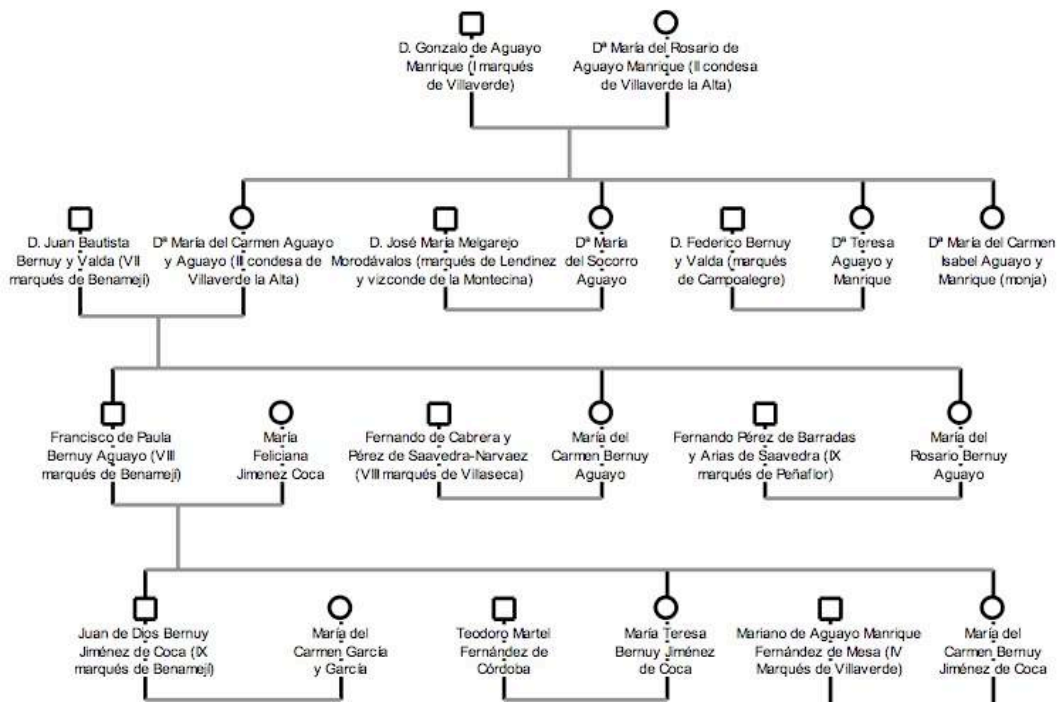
D. Gonzalo de Aguayo Manrique (I marqués de Villaverde)

Dª María del Rosario de Aguayo Manrique (II condesa de Villaverde la Alta)

D. Juan Bautista Bernuy y Valda (VII marqués de Benamejí)

Dª María del Carmen Aguayo y Aguayo (II condesa de Villaverde la Alta)

D. José María Melgarejo Morodávalos (marqués de Lendinez y vizconde de la Montecina)

Dª María del Socorro Aguayo

D. Federico Bernuy y Valda (marqués de Campoalegre)

Dª Teresa Aguayo y Manrique

Dª María del Carmen Isabel Aguayo y Manrique (monja)

Francisco de Paula Bernuy Aguayo (VIII marqués de Benamejí)

María Feliciana Jimenez Coca

Fernando de Cabrera y Pérez de Saavedra-Narvaez (VIII marqués de Villaseca)

María del Carmen Bernuy Aguayo

Fernando Pérez de Barradas y Arias de Saavedra (IX marqués de Peñaflor)

María del Rosario Bernuy Aguayo

Juan de Dios Bernuy Jiménez de Coca (IX marqués de Benamejí)

María del Carmen García y García

Teodoro Martel Fernández de Córdoba

María Teresa Bernuy Jiménez de Coca

Mariano de Aguayo Manrique Fernández de Mesa (IV Marqués de Villaverde)

María del Carmen Bernuy Jiménez de Coca